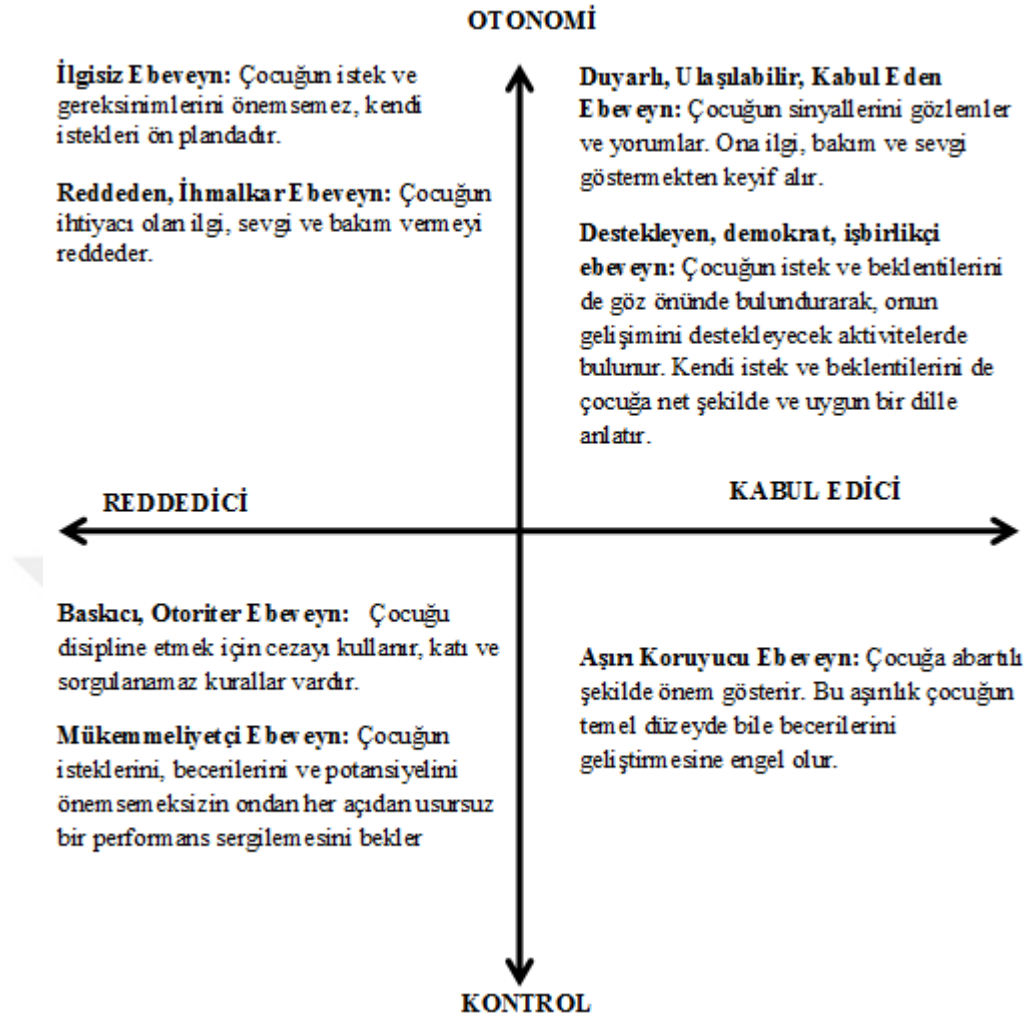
OTONOMİ

İlgisiz Ebeveyn: Çocuğun istek ve gereksinimlerini önemsemez, kendi istekleri ön plandadır.

Reddeden, İhmalkar Ebeveyn: Çocuğun ihtiyacı olan ilgi, sevgi ve bakım vermeyi reddeder.

Duyarlı, Ulaşılabilir, Kabul Eden Ebeveyn: Çocuğun sinyallerini gözlemler ve yorumlar. Ona ilgi, bakım ve sevgi göstermekten keyif alır.

Destekleyen, demokrat, işbirlikçi ebeveyn: Çocuğun istek ve beklentilerini de göz önünde bulundurarak, onun gelişimini destekleyecek aktivitelerde bulunur. Kendi istek ve beklentilerini de çocuğa net şekilde ve uygun bir dille anlatır.

REDDEDİCİ

KABUL EDİCİ

Baskıcı, Otoriter Ebeveyn: Çocuğu disipline etmek için cezayı kullanır, katı ve sorgulanamaz kurallar vardır.

Mükemmeliyetçi Ebeveyn: Çocuğun isteklerini, becerilerini ve potansiyelini önemsemeksizin ondan her açıdan usursuz bir performans sergilemesini bekler

Aşırı Koruyucu Ebeveyn: Çocuğa abartılı şekilde önem gösterir. Bu aşırılık çocuğun temel düzeyde bile becerilerini geliştirmesine engel olur.

KONTROL